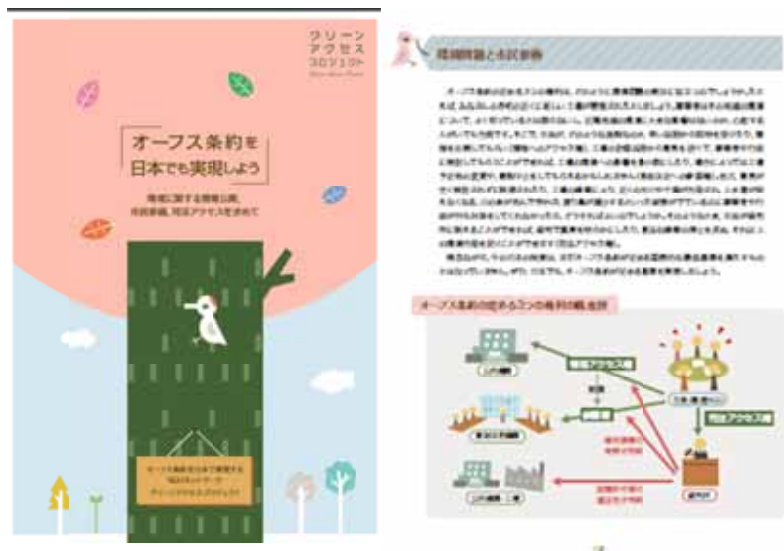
グリーン
アクセス
プロジェクト

オーフス条約を
日本でも実現しよう

環境に関する情報公開、
市民参加、司法アクセスを求めて

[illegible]

環境問題と市民参加

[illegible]

オーフス条約の定める3つの権利の概念図

司法アクセス権

情報アクセス権

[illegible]